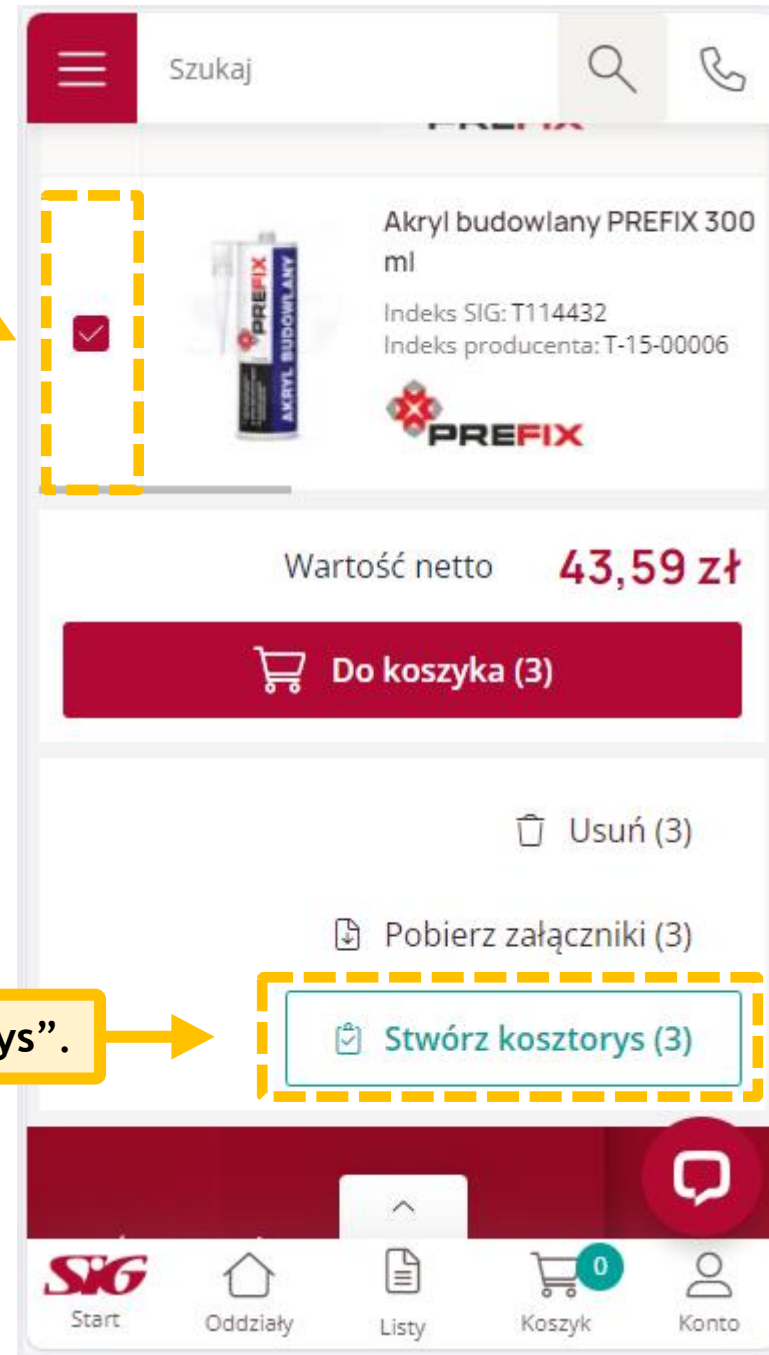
Szukaj

Akryl budowlany PREFIX 300 ml

Indeks SIG: T114432
Indeks producenta: T-15-00006

PREFIX

Wartość netto 43,59 zł

Do koszyka (3)

Usuń (3)

Pobierz załączniki (3)

ys".

Stwórz kosztorys (3)

SIG Start
Oddziały
Listy
0
Koszyk
Konto